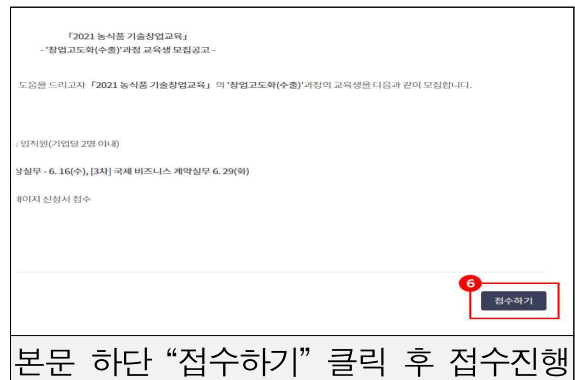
「2021 농식품 기술창업교육」
- '창업고도화(수출)'과정 교육생 모집공고 -

도움을 드리고자 「2021 농식품 기술창업교육」 의 '창업고도화(수출)'과정의 교육생을 다음과 같이 모집합니다.

임직원(기업당 2명 이내)

상실무 - 6. 16(수), [3차] 국제 비즈니스 계약실무 6. 29(화)

페이지 신청서 접수

6

접수하기

본문 하단 "접수하기" 클릭 후 접수진행